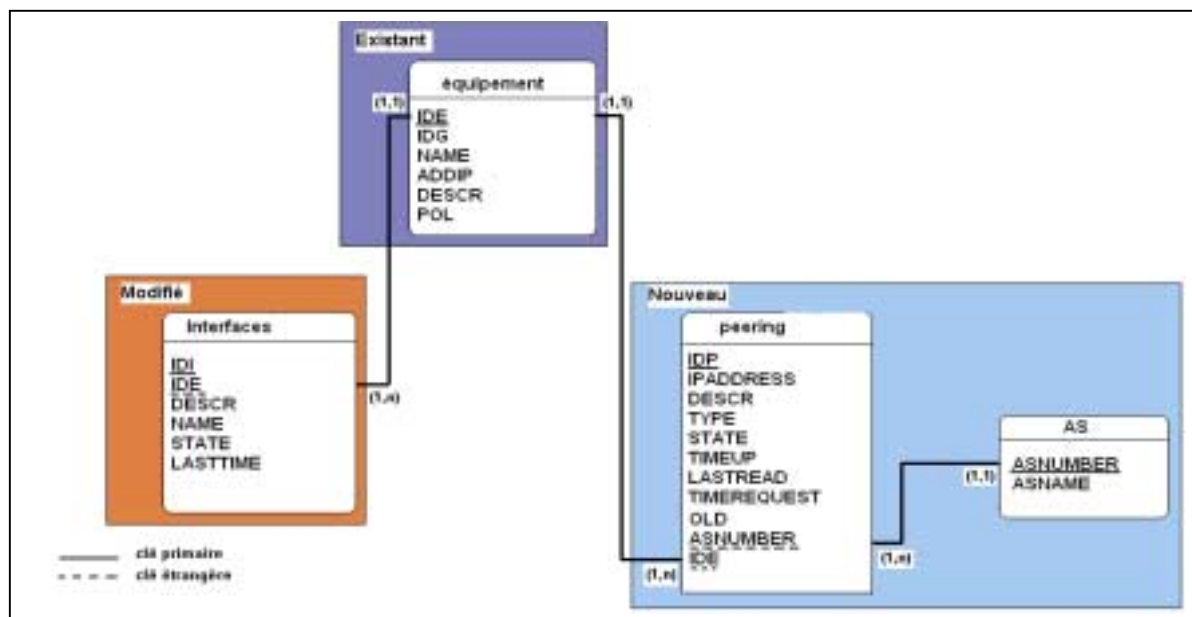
Existant

équipement

(1,1)

(1,1)

IDE
IDG
NAME
ADDIP
DESCR
POL

Modifié

Interfaces

IDI
IDE
DESCR
NAME
STATE
LASTTIME

(1,n)

Nouveau

peering

IDP
IPADDRESS
DESCR
TYPE
STATE
TIMEUP
LASTREAD
TIMEREQUEST
OLD
ASNUMBER
IDE

(1,n)

(1,n)

AS

(1,1)

ASNUMBER
ASNAME

clé primaire
clé étrangère